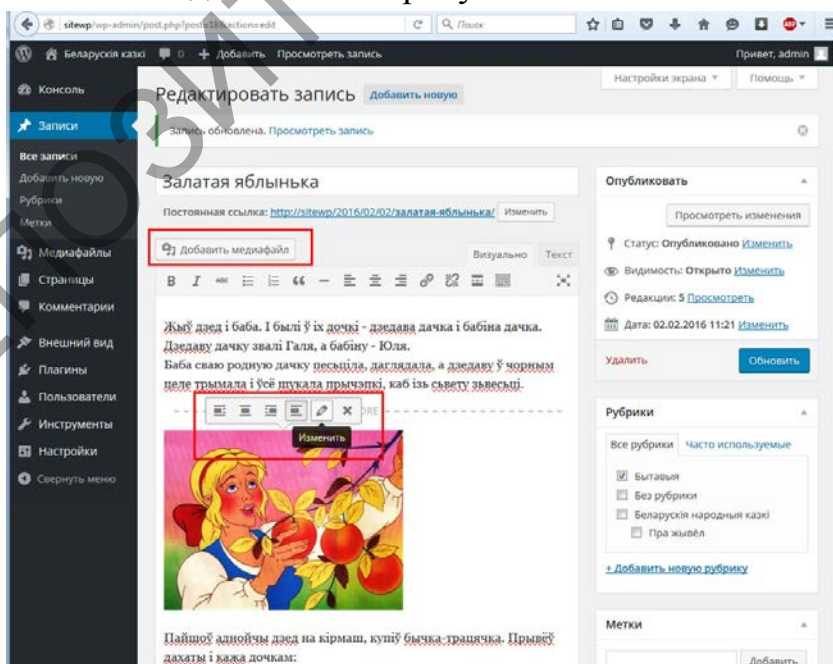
sitewp/wp-admin/post.php?post=18&action=edit

Q Поиск

Беларускія казкі 0 + Добавить Просмотреть запись

Привет, admin

Консоль

Записи

Все записи

Добавить новую

Рубрики

Метки

Медиафайлы

Страницы

Комментарии

Внешний вид

Плагины

Пользователи

Инструменты

Настройки

Свернуть меню

Настройки экрана ▼

Помощь ▼

Редактировать запись Добавить новую

Запись обновлена. Просмотреть запись

Залатая яблынька

Постоянная ссылка: http://sitewp/2016/02/02/залатая-яблынька/ Изменить

Добавить медиафайл

Визуально Текст

Жыў дзед і баба. І былі ў іх дочкі - дзедава дачка і бабіна дачка. Дзедаву дачку звалі Галя, а бабіну - Юля.
Баба сваю родную дачку песціла, дагладала, а дзедаву ў чорным целе трымала і ўсё шукала прычэпкі, каб ізь сьвету зьвесьці.

Изменить

Пайшоў аднойчы дзед на кірмаш, купіў бычка-трацячка. Прывёў дахаты і кажа дочкам:

Опубликовать

Просмотреть изменения

Статус: Опубликовано Изменить

Видимость: Открыто Изменить

Редакции: 5 Просмотреть

Дата: 02.02.2016 11:21 Изменить

Удалить

Обновить

Рубрики

Все рубрики Часто используемые

Бытавыя

Без рубрики

Беларускія народныя казкі

Пра жывёл

+ Добавить новую рубрику

Метки

Добавить